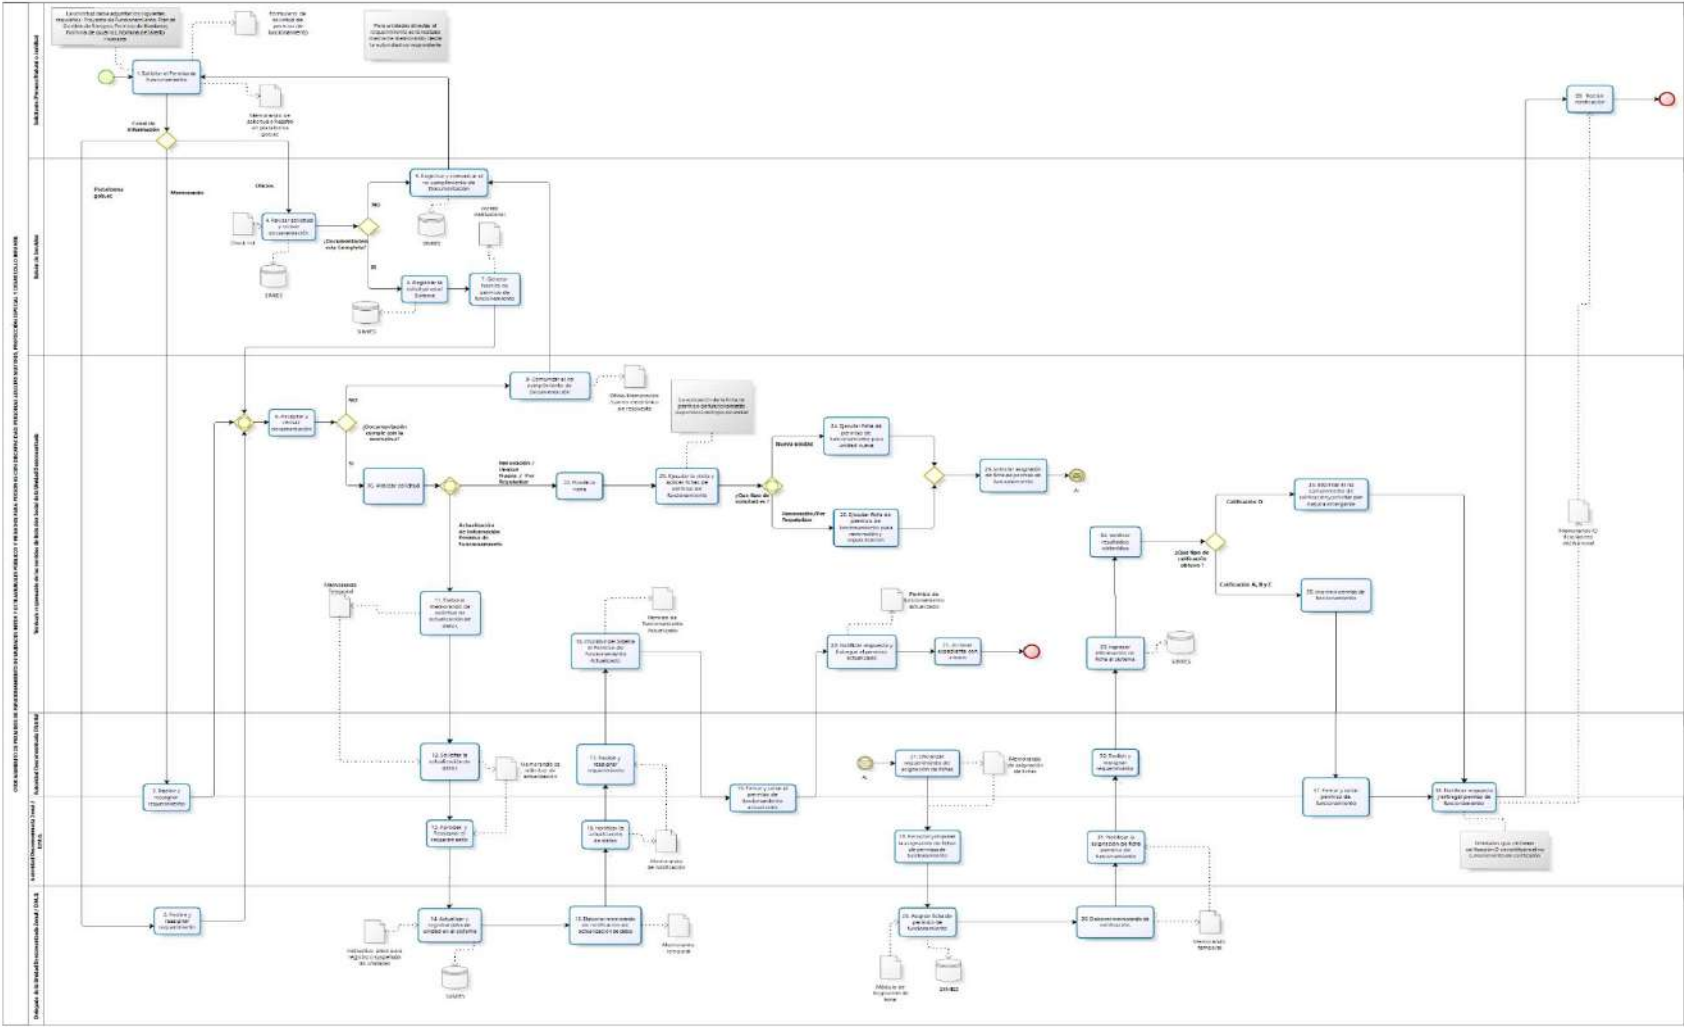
1. Solicitar el Permiso de funcionamiento

Canal de información

Plataforma gob.ec

Memorando

Oficio

4. Recibir solicitud y revisar documentación

¿Documentación está Completa?

NO

SI

5. Registrar la solicitud en el Sistema

7. Generar Permiso de funcionamiento

6. Registrar y comunicar el no cumplimiento de documentación

Formulario de solicitud de permiso de funcionamiento

Para unidades dirigidas al requerimiento en la modalidad mediante memorando desde la autoridad correspondiente

SIMECI

Oficio institucional

8. Analizar y revisar documentación

¿Documentación cumple con la normativa?

NO

SI

9. Comunicar el no cumplimiento de documentación

Oficio, Memorando, Correo electrónico en respuesta

10. Analizar solicitud

Renovación / Nuevo Traspaso / Por Requisitos

22. Realizar visita

23. Ejecutar la visita y actualizar fichas de permiso de funcionamiento

¿Qué tipo de solicitud es ?

Nueva Unidad

Renovación/Por Requisitos

24. Ejecutar ficha de permiso de funcionamiento para unidad nueva

25. Ejecutar ficha de permiso de funcionamiento para renovación y requisitos

26. Solicitar asignación de firma en permisos de funcionamiento

A

Actualización de información Permiso de funcionamiento

11. Elaborar memorando de solicitud de actualización de datos

Memorando Temporal

16. Elaborar borrador el Permiso de funcionamiento Actualizado

Permiso de funcionamiento Actualizado

19. Notificar respuesta y Entregar el permiso actualizado

20. Archivar expediente con el memo

Permiso de funcionamiento actualizado

12. Solicitar la actualización de datos

Memorando de solicitud de actualización

17. Revisar y reasignar requerimiento

18. Firmar y sellar el permiso de funcionamiento actualizado

3. Revisar y reasignar requerimiento

13. Aprobar y Reasignar el requerimiento

15. Notificar la actualización de datos

Memorando de notificación

2. Revisar y reasignar requerimiento

14. Actualizar y registrar datos de unidad en el sistema

Instructivo para para registro y actualización de unidades

SIMECI

15. Elaborar memorando de notificación de actualización de datos

Memorando temporal

A

27. Disponer requerimiento de asignación de firmas

Memorando de asignación de firmas

28. Revisar y preparar la asignación de firma de permiso de funcionamiento

29. Asignar firma de permiso de funcionamiento

Módulo de Asignación de firma

SIMECI

30. Elaborar memorando de notificación

Memorando temporal

31. Notificar la asignación de firma permiso de funcionamiento

32. Revisar y reasignar requerimiento

33. Ingresar información de ficha al sistema

SIMECI

34. Analizar resultados obtenidos

¿Qué tipo de calificación obtuvo ?

Calificación D

Calificación A, B y C

35. Informar de no cumplimiento de calificación y solicitar plan de mejora emergente

36. Imprimir permiso de funcionamiento

37. Firmar y sellar permiso de funcionamiento

38. Notificar respuesta y entregar permiso de funcionamiento

Memorando / Oficio institucional

Unidades que obtienen calificación D no obtendrán su permiso de funcionamiento

39. Recibir notificación